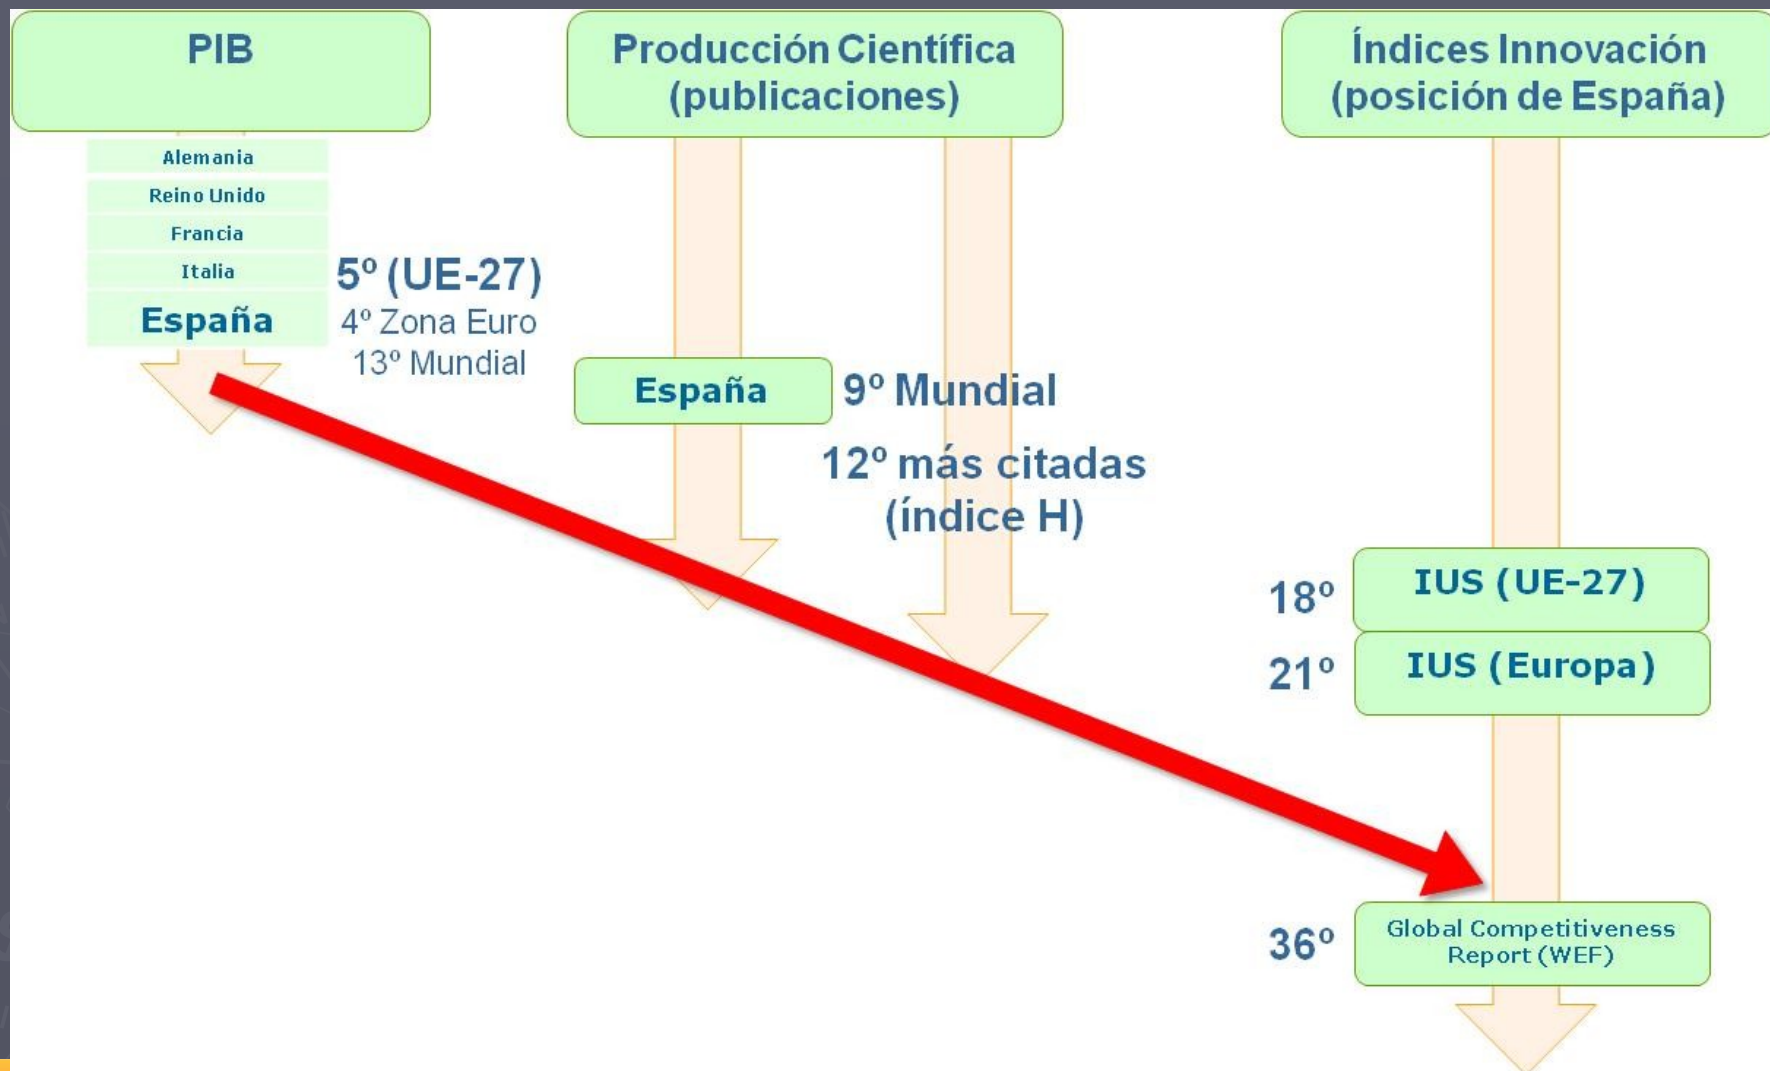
PIB

Alemania

Reino Unido

Francia

Italia

España

5º (UE-27)
4º Zona Euro
13º Mundial

Producción Científica
(publicaciones)

España

9º Mundial

12º más citadas
(índice H)

Índices Innovación
(posición de España)

18º IUS (UE-27)

21º IUS (Europa)

36º Global Competitiveness Report (WEF)